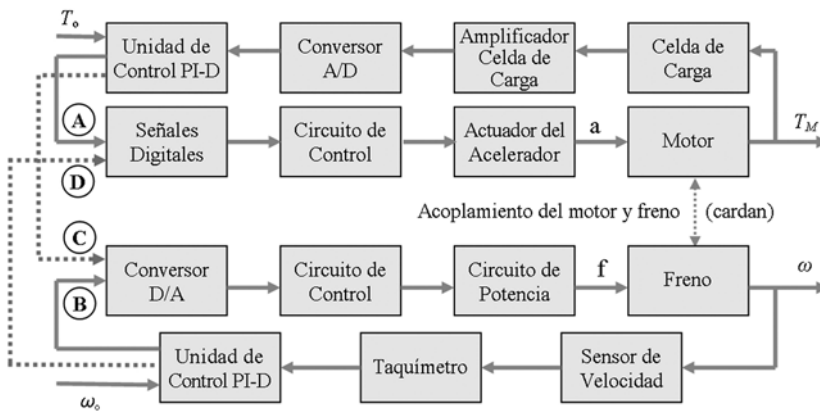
$T_{\circ}$

Unidad de Control PI-D

Conversor A/D

Amplificador Celda de Carga

Celda de Carga

A

Señales Digitales

Circuito de Control

Actuador del Acelerador

a

Motor

$T_M$

D

Acoplamiento del motor y freno

(cardan)

C

Conversor D/A

Circuito de Control

Circuito de Potencia

f

Freno

$\omega$

B

Unidad de Control PI-D

Taquímetro

Sensor de Velocidad

$\omega_{\circ}$